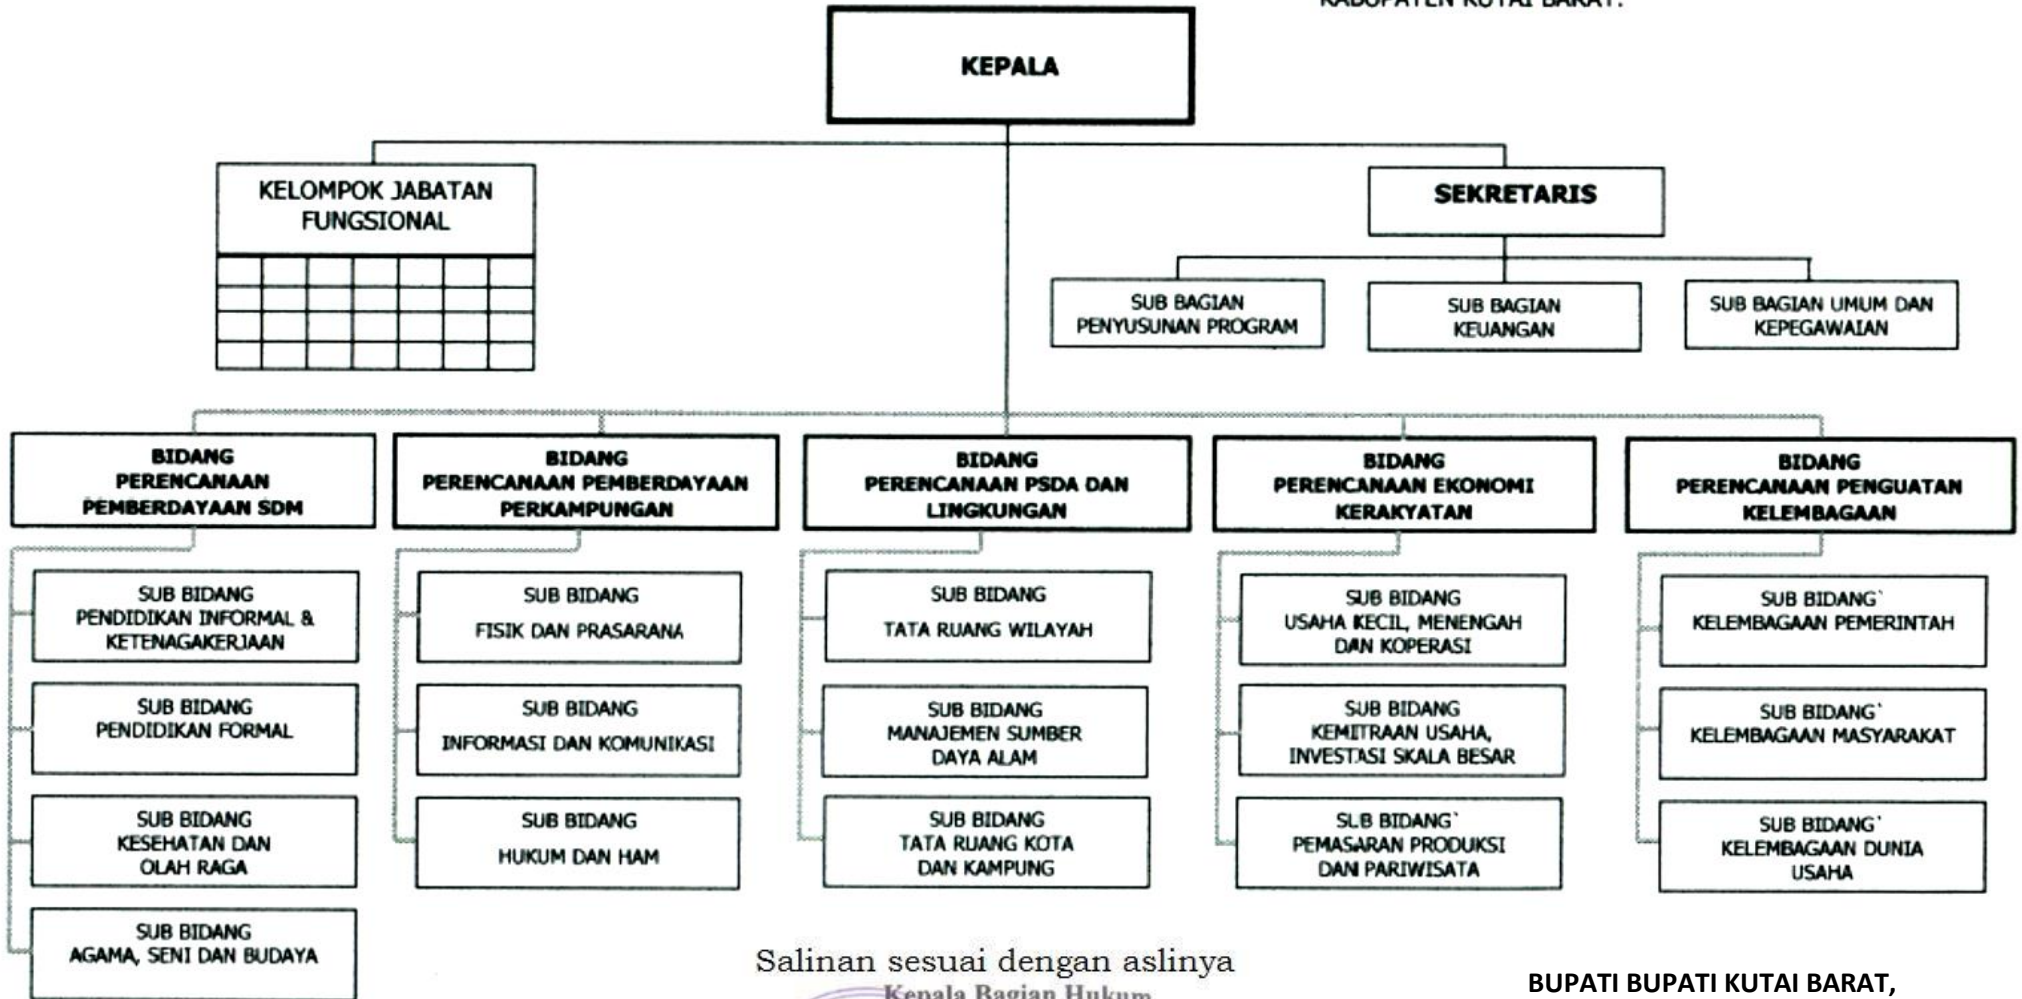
KABUPATEN KUTAI BARAT.

KEPALA

KELOMPOK JABATAN FUNGSIONAL

SEKRETARIS

SUB BAGIAN PENYUSUNAN PROGRAM

SUB BAGIAN KEUANGAN

SUB BAGIAN UMUM DAN KEPEGAWAIAN

BIDANG PERENCANAAN PEMBERDAYAAN SDM

SUB BIDANG PENDIDIKAN INFORMAL & KETENAGAKERJAAN

SUB BIDANG PENDIDIKAN FORMAL

SUB BIDANG KESEHATAN DAN OLAH RAGA

SUB BIDANG AGAMA, SENI DAN BUDAYA

BIDANG PERENCANAAN PEMBERDAYAAN PERKAMPUNGAN

SUB BIDANG FISIK DAN PRASARANA

SUB BIDANG INFORMASI DAN KOMUNIKASI

SUB BIDANG HUKUM DAN HAM

BIDANG PERENCANAAN PSDA DAN LINGKUNGAN

SUB BIDANG TATA RUANG WILAYAH

SUB BIDANG MANAJEMEN SUMBER DAYA ALAM

SUB BIDANG TATA RUANG KOTA DAN KAMPUNG

BIDANG PERENCANAAN EKONOMI KERAKYATAN

SUB BIDANG USAHA KECIL, MENENGAH DAN KOPERASI

SUB BIDANG KEMITRAAN USAHA, INVESTASI SKALA BESAR

SUB BIDANG` PEMASARAN PRODUKSI DAN PARIWISATA

BIDANG PERENCANAAN PENGUATAN KELEMBAGAAN

SUB BIDANG` KELEMBAGAAN PEMERINTAH

SUB BIDANG` KELEMBAGAAN MASYARAKAT

SUB BIDANG` KELEMBAGAAN DUNIA USAHA

Salinan sesuai dengan aslinya
Kepala Bagian Hukum

BUPATI BUPATI KUTAI BARAT,